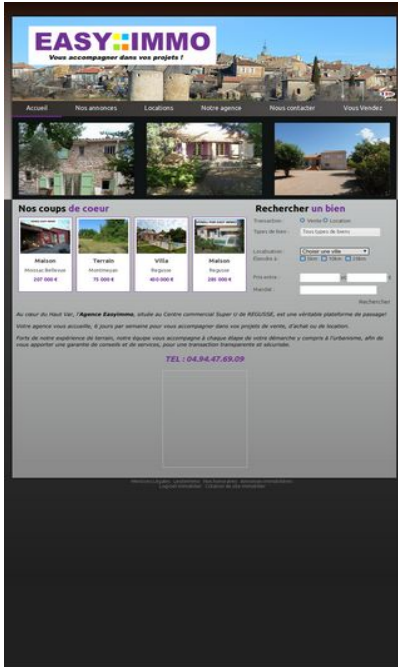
EASY IMMO
Vous accompagner dans vos projets !

Accueil
Nos annonces
Locations
Notre agence
Nous contacter
Vous Vendez

Nos coups de coeur

Maison
Moissac Bellevue
237 000 €

Terrain
Montmeyan
75 000 €

Villa
Regusse
410 000 €

Maison
Regusse
285 000 €

Rechercher un bien
Transaction : Vente Location
Types de bien : Tous types de biens
Localisation : Choisir une ville
Etendre à : 5km 10km 20km
Prix entre : et €
Mot-clé :
Rechercher

Au coeur du Haut Var, l'Agence Easyimmo, située au Centre commercial Super U de REGUSSE, est une véritable plateforme de passage!

Votre agence vous accueille, 6 jours par semaine pour vous accompagner dans vos projets de vente, d'achat ou de location.

Forts de notre expérience de terrain, notre équipe vous accompagne à chaque étape de votre démarche y compris à l'urbanisme, afin de vous apporter une garantie de conseils et de services, pour une transaction transparente et sécurisée.

TEL : 04.94.47.69.09

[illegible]